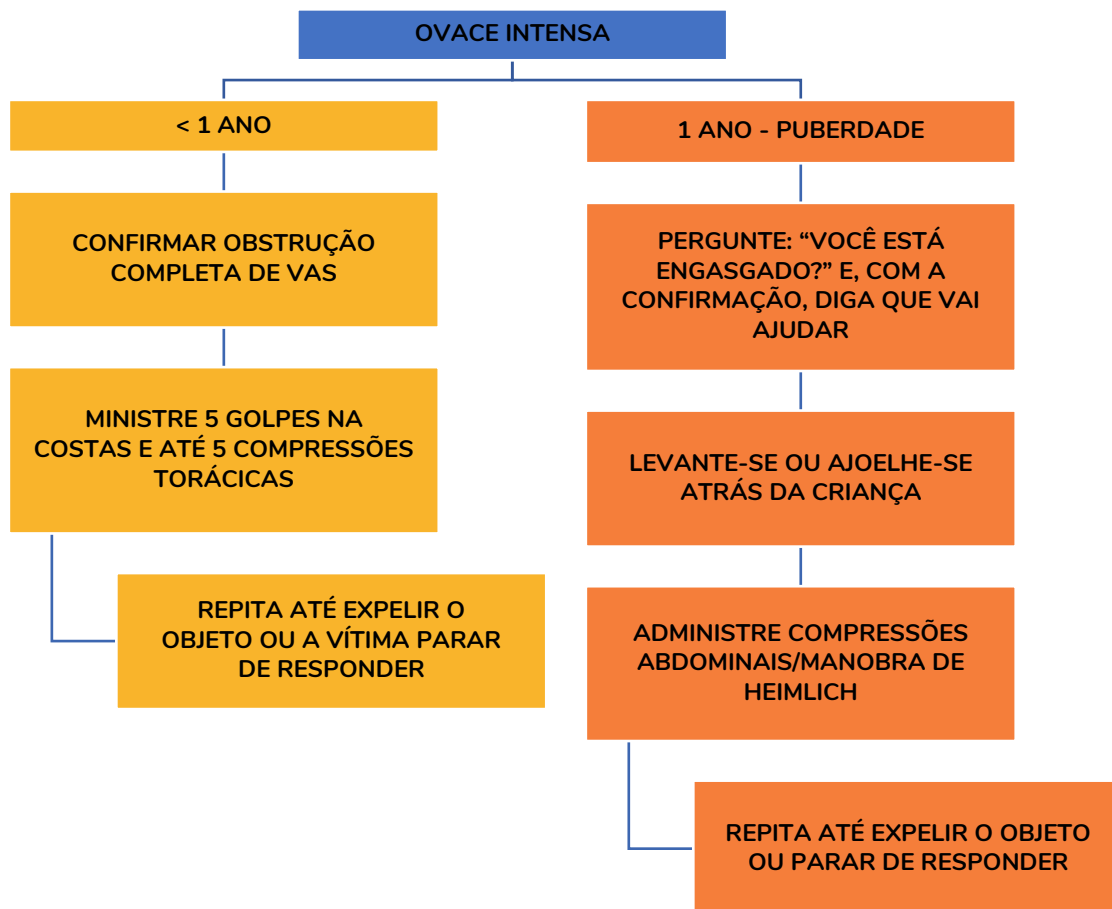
OVACE INTENSA

< 1 ANO

CONFIRMAR OBSTRUÇÃO COMPLETA DE VAS

MINISTRE 5 GOLPES NA COSTAS E ATÉ 5 COMPRESSÕES TORÁCICAS

REPITA ATÉ EXPELIR O OBJETO OU A VÍTIMA PARAR DE RESPONDER

1 ANO - PUBERDADE

PERGUNTE: "VOCÊ ESTÁ ENGASGADO?" E, COM A CONFIRMAÇÃO, DIGA QUE VAI AJUDAR

LEVANTE-SE OU AJOELHE-SE ATRÁS DA CRIANÇA

ADMINISTRE COMPRESSÕES ABDOMINAIS/MANOBRA DE HEIMLICH

REPITA ATÉ EXPELIR O OBJETO OU PARAR DE RESPONDER